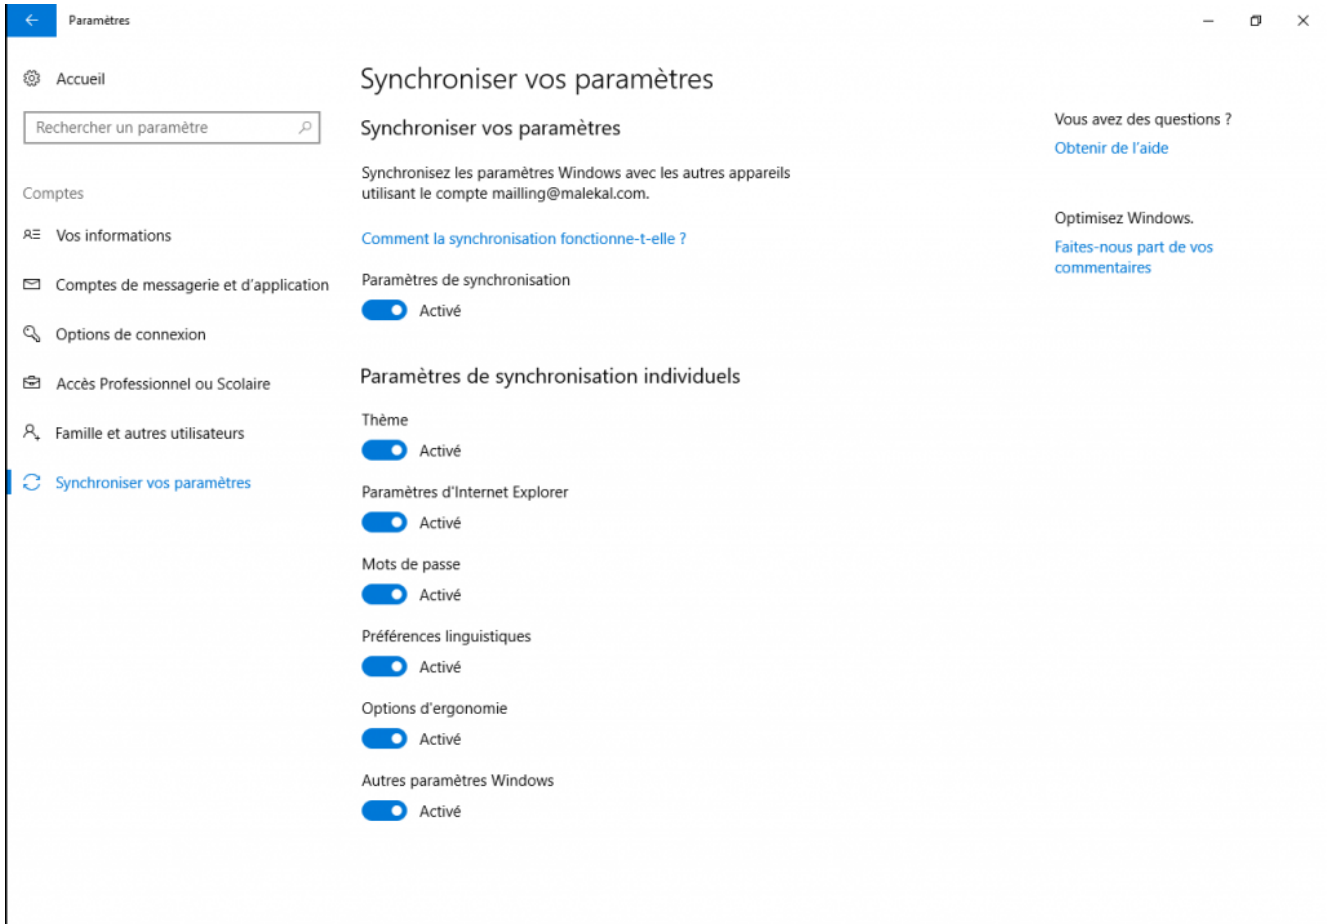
Paramètres

Accueil

Rechercher un paramètre

Comptes

Vos informations

Comptes de messagerie et d'application

Options de connexion

Accès Professionnel ou Scolaire

Famille et autres utilisateurs

Synchroniser vos paramètres

Synchroniser vos paramètres

Synchroniser vos paramètres

Synchronisez les paramètres Windows avec les autres appareils utilisant le compte mailling@malekal.com.

Comment la synchronisation fonctionne-t-elle ?

Paramètres de synchronisation

Activé

Paramètres de synchronisation individuels

Thème

Activé

Paramètres d'Internet Explorer

Activé

Mots de passe

Activé

Préférences linguistiques

Activé

Options d'ergonomie

Activé

Autres paramètres Windows

Activé

Vous avez des questions ?

Obtenir de l'aide

Optimisez Windows.

Faites-nous part de vos commentaires